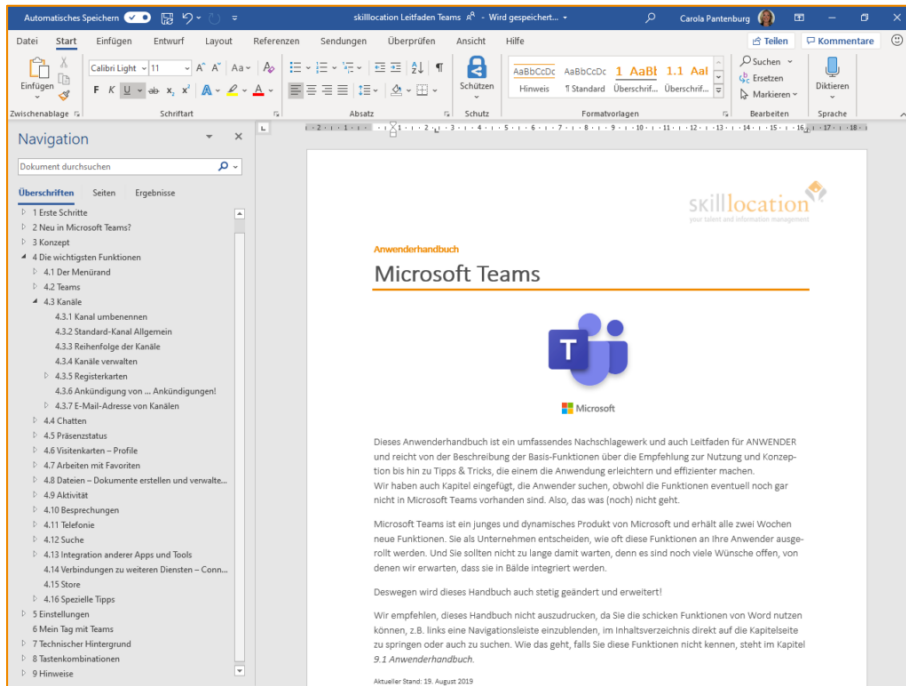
Automatisches Speichern skilllocation Leitfaden Teams - Wird gespeichert... Carola Pantenburg

Datei Start Einfügen Entwurf Layout Referenzen Sendungen Überprüfen Ansicht Hilfe Teilen Kommentare

Einfügen Calibri Light 11 F K U ab $x_2$ $x^2$ Schützen AaBbCcDc Hinweis AaBbCcDc ¶ Standard 1 AaBl Überschrif... 1.1 AaI Überschrif... Suchen Ersetzen Markieren Diktieren

Zwischenablage Schriftart Absatz Schutz Formatvorlagen Bearbeiten Sprache

Navigation

Dokument durchsuchen

Überschriften Seiten Ergebnisse

1 Erste Schritte
2 Neu in Microsoft Teams?
3 Konzept
4 Die wichtigsten Funktionen
4.1 Der Menürand
4.2 Teams
4.3 Kanäle
4.3.1 Kanal umbenennen
4.3.2 Standard-Kanal Allgemein
4.3.3 Reihenfolge der Kanäle
4.3.4 Kanäle verwalten
4.3.5 Registerkarten
4.3.6 Ankündigung von ... Ankündigungen!
4.3.7 E-Mail-Adresse von Kanälen
4.4 Chatten
4.5 Präsenzstatus
4.6 Visitenkarten – Profile
4.7 Arbeiten mit Favoriten
4.8 Dateien – Dokumente erstellen und verwalte...
4.9 Aktivität
4.10 Besprechungen
4.11 Telefonie
4.12 Suche
4.13 Integration anderer Apps und Tools
4.14 Verbindungen zu weiteren Diensten – Conn...
4.15 Store
4.16 Spezielle Tipps
5 Einstellungen
6 Mein Tag mit Teams
7 Technischer Hintergrund
8 Tastenkombinationen
9 Hinweise

skilllocation
your talent and information management

Anwenderhandbuch

Microsoft Teams

Microsoft

Dieses Anwenderhandbuch ist ein umfassendes Nachschlagewerk und auch Leitfaden für ANWENDER und reicht von der Beschreibung der Basis-Funktionen über die Empfehlung zur Nutzung und Konzeption bis hin zu Tipps & Tricks, die einem die Anwendung erleichtern und effizienter machen.
Wir haben auch Kapitel eingefügt, die Anwender suchen, obwohl die Funktionen eventuell noch gar nicht in Microsoft Teams vorhanden sind. Also, das was (noch) nicht geht.

Microsoft Teams ist ein junges und dynamisches Produkt von Microsoft und erhält alle zwei Wochen neue Funktionen. Sie als Unternehmen entscheiden, wie oft diese Funktionen an Ihre Anwender ausgerollt werden. Und Sie sollten nicht zu lange damit warten, denn es sind noch viele Wünsche offen, von denen wir erwarten, dass sie in Bälde integriert werden.

Deswegen wird dieses Handbuch auch stetig geändert und erweitert!

Wir empfehlen, dieses Handbuch nicht auszudrucken, da Sie die schicken Funktionen von Word nutzen können, z.B. links eine Navigationsleiste einzublenden, im Inhaltsverzeichnis direkt auf die Kapitelseite zu springen oder auch zu suchen. Wie das geht, falls Sie diese Funktionen nicht kennen, steht im Kapitel 9.1 Anwenderhandbuch.

Aktueller Stand: 19. August 2019